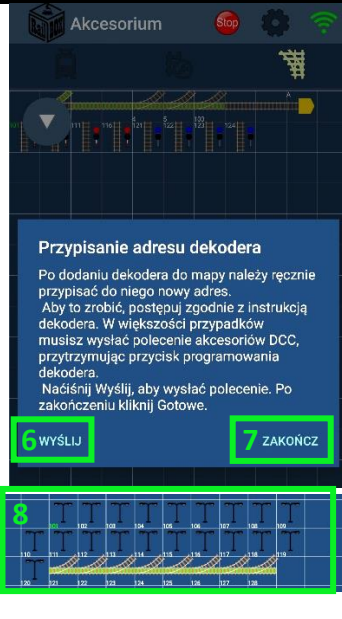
Akcesorium

Stop

A

101 111 116 121 125 120 124

Przypisanie adresu dekodera

Po dodaniu dekodera do mapy należy ręcznie przypisać do niego nowy adres.
 Aby to zrobić, postępuj zgodnie z instrukcją dekodera. W większości przypadków musisz wysłać polecenie akcesoriów DCC, przytrzymując przycisk programowania dekodera.
 Naciśnij Wyślij, aby wysłać polecenie. Po zakończeniu kliknij Gotowe.

6 WYŚLIJ

7 ZAKOŃCZ

8

101 102 103 104 105 106 107 108 109
110 111 112 113 114 115 116 117 118 119
120 121 122 123 124 125 126 127 128